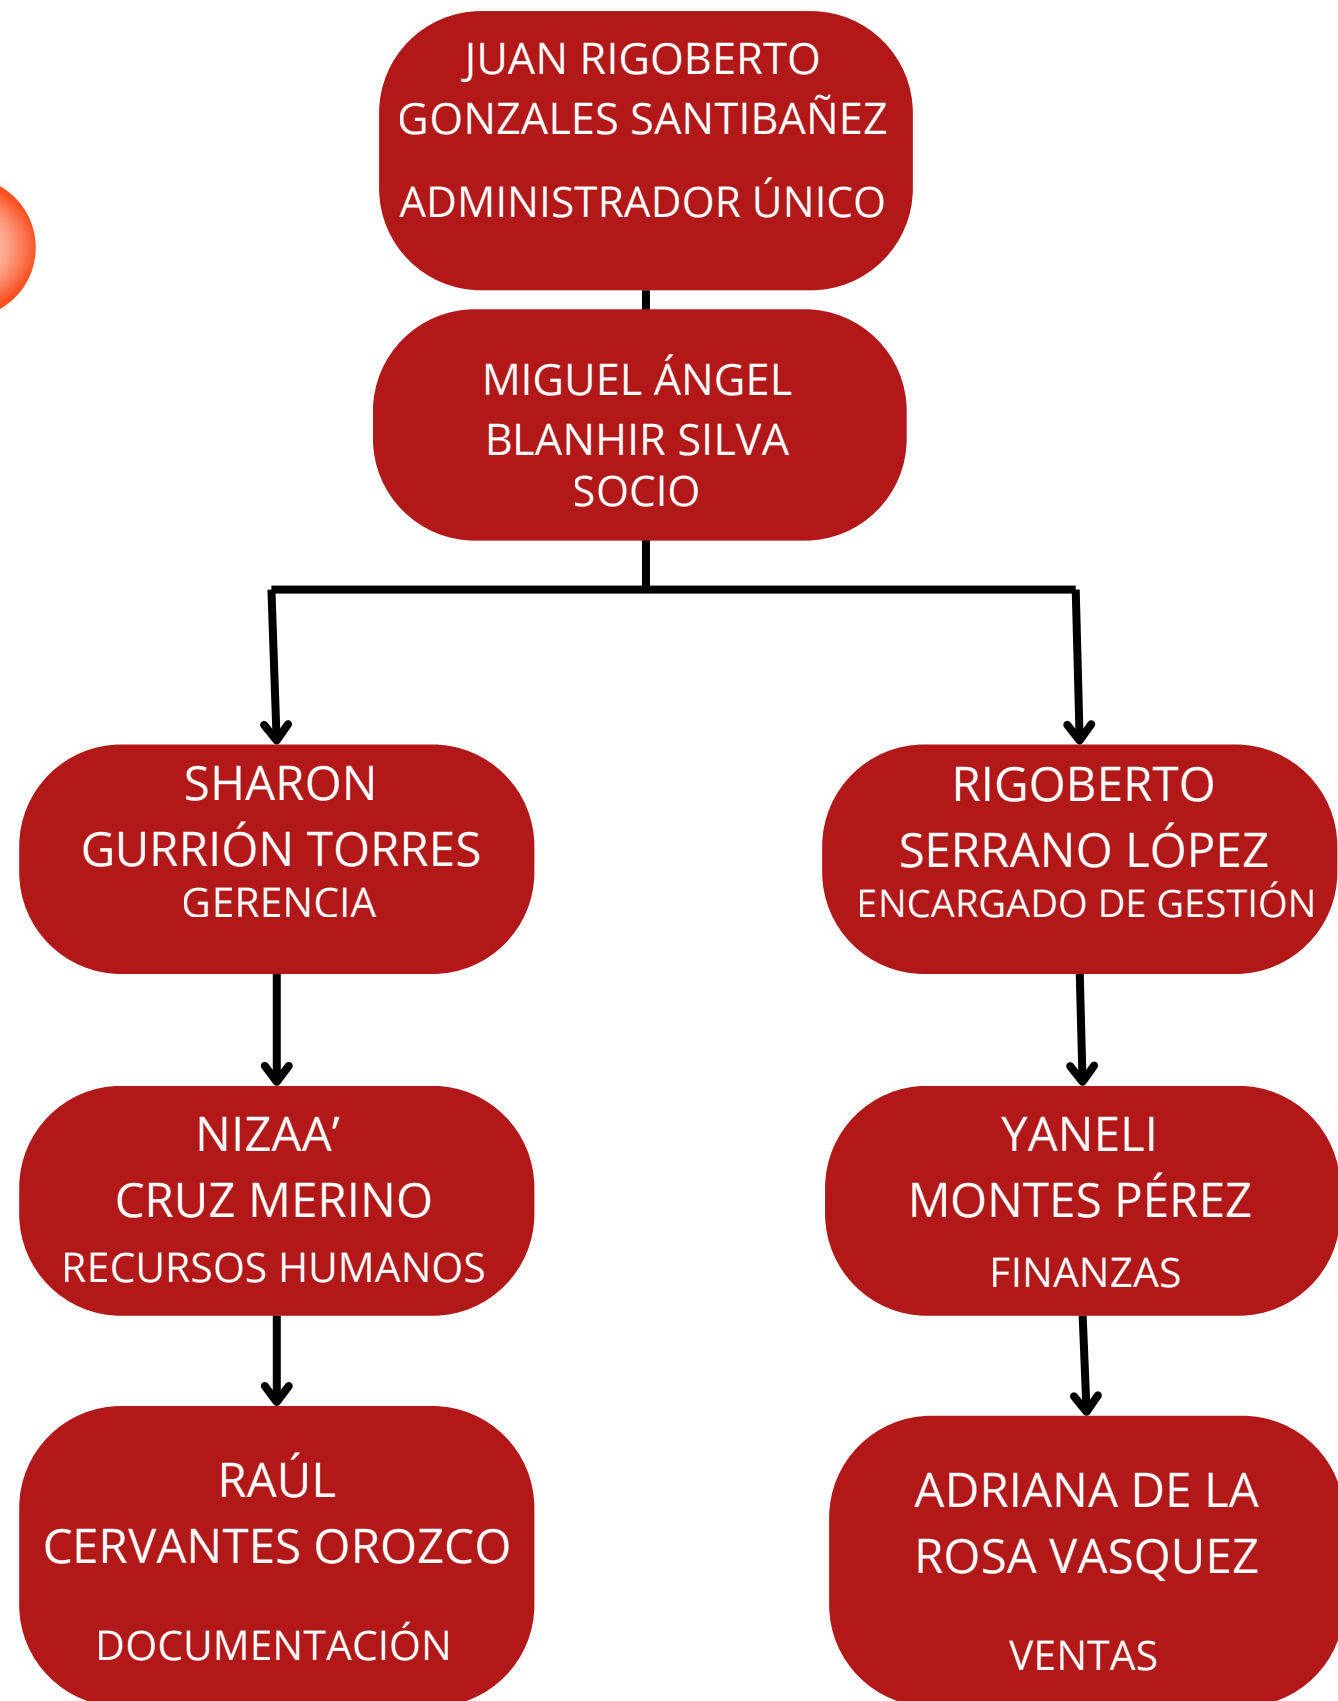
JUAN RIGOBERTO GONZALES SANTIBAÑEZ
ADMINISTRADOR ÚNICO

MIGUEL ÁNGEL BLANHIR SILVA
SOCIO

SHARON GURRIÓN TORRES
GERENCIA

RIGOBERTO SERRANO LÓPEZ
ENCARGADO DE GESTIÓN

NIZAA’ CRUZ MERINO
RECURSOS HUMANOS

YANELI MONTES PÉREZ
FINANZAS

RAÚL CERVANTES OROZCO
DOCUMENTACIÓN

ADRIANA DE LA ROSA VASQUEZ
VENTAS